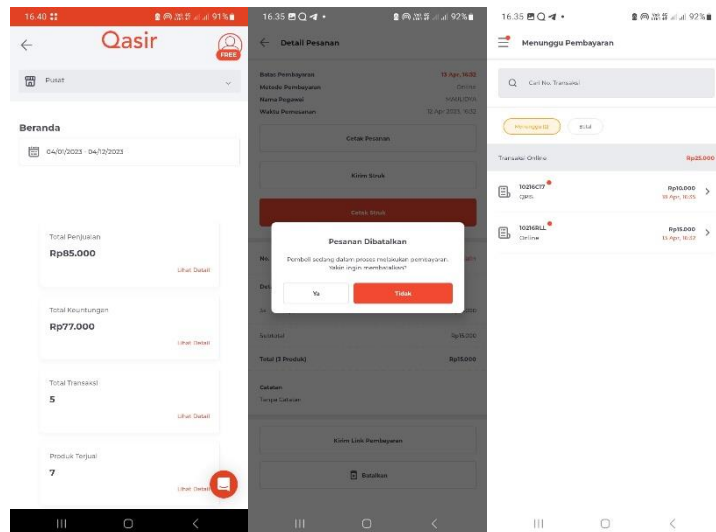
16.40 91%

Qasir

FREE

Pusat

Beranda

04/01/2023 - 04/12/2023

Total Penjualan

Rp85.000

Lihat Detail

Total Keuntungan

Rp77.000

Lihat Detail

Total Transaksi

5

Lihat Detail

Produk Terjual

7

Lihat Detail

16.35 92%

Detail Pesanan

Batas Pembayaran 13 Apr, 16:32

Metode Pembayaran Online

Nama Pegawai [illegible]

Waktu Pemesanan 12 Apr 2023, 16:32

Cetak Pesanan

Kirim Struk

Cetak Struk

No.

Det

Pesanan Dibatalkan

Pembeli sedang dalam proses melakukan pembayaran. Yakin ingin membatalkan?

Ya

Tidak

Subtotal Rp15.000

Total (1 Produk) Rp15.000

Catatan

Tanpa Catatan

Kirim Link Pembayaran

Batalkan

16.35 92%

Menunggu Pembayaran

Cari No. Transaksi

Menunggu

Batal

Transaksi Online Rp25.000

10216C77

QRIS

Rp10.000

13 Apr, 16:35

10216RLL

Online

Rp15.000

13 Apr, 16:32